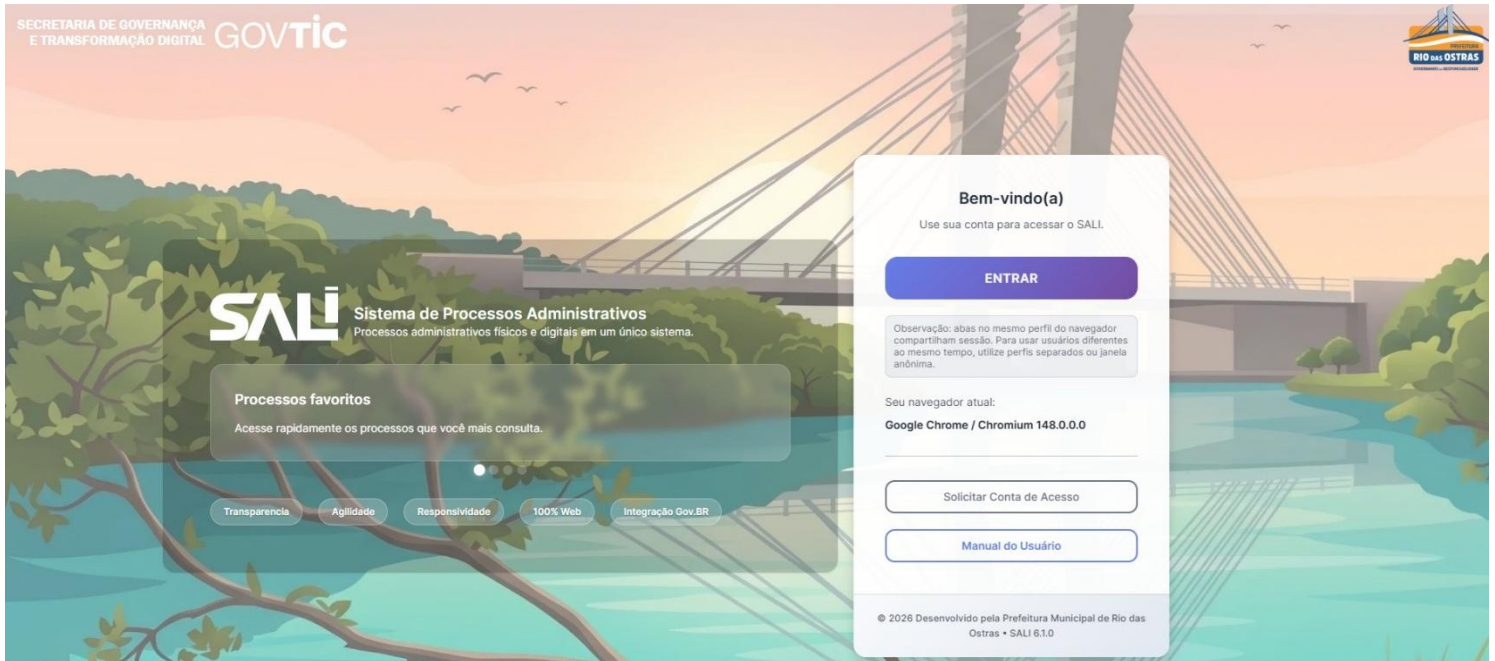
SECRETARIA DE GOVERNANÇA E TRANSFORMAÇÃO DIGITAL GOVTIC

PREFEITURA RIO DAS OSTRAS

SALI Sistema de Processos Administrativos
Processos administrativos físicos e digitais em um único sistema.

Processos favoritos
Acesse rapidamente os processos que você mais consulta.

Transparencia Agilidade Responsividade 100% Web Integração Gov.BR

Bem-vindo(a)
Use sua conta para acessar o SALI.

ENTRAR

Observação: abas no mesmo perfil do navegador compartilham sessão. Para usar usuários diferentes ao mesmo tempo, utilize perfis separados ou janela anônima.

Seu navegador atual:
Google Chrome / Chromium 148.0.0.0

Solicitar Conta de Acesso

Manual do Usuário

© 2026 Desenvolvido pela Prefeitura Municipal de Rio das Ostras • SALI 6.1.0